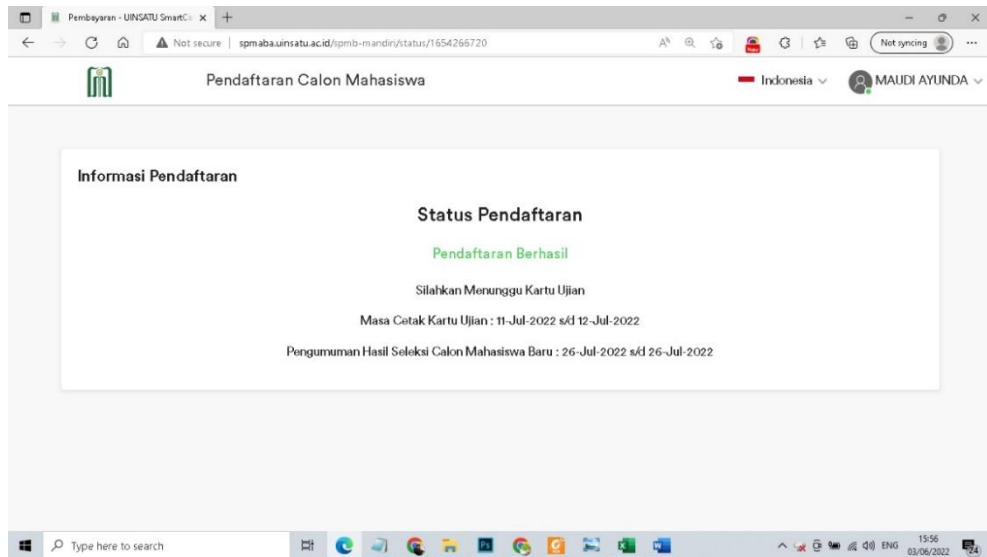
Pembayaran - UINSATU SmartCa ×

Not secure | spmaba.uinsatu.ac.id/spmb-mandiri/status/1654266720

Not syncing

Pendaftaran Calon Mahasiswa

Indonesia

MAUDI AYUNDA

Informasi Pendaftaran

Status Pendaftaran

Pendaftaran Berhasil

Silahkan Menunggu Kartu Ujian

Masa Cetak Kartu Ujian : 11-Jul-2022 s/d 12-Jul-2022

Pengumuman Hasil Seleksi Calon Mahasiswa Baru : 26-Jul-2022 s/d 26-Jul-2022

Type here to search

ENG 15:56 03/06/2022

24